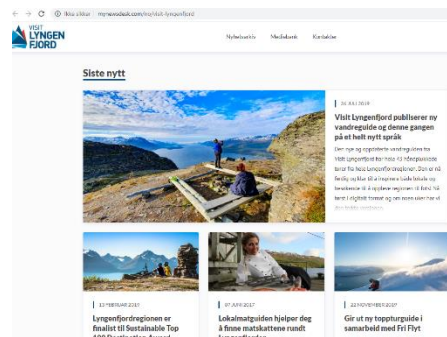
← → C ⓘ Ikke sikker | mynewsdesk.com/no/visit-lyngenfjord

VISIT LYNGEN FJORD

Nyhetsarkiv Mediebank Kontakter

Siste nytt

| 26 JULI 2019

Visit Lyngenfjord publiserer ny vandreguide og denne gangen på et helt nytt språk

Den nye og oppdaterte vandreguiden fra Visit Lyngenfjord har hele 43 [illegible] turer fra hele Lyngenfjordregionen. Den er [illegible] og blir til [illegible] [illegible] i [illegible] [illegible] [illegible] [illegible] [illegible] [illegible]

| 13 FEBRUAR 2019

Lyngenfjordregionen er finalist til Sustainable Top 100 Destination Award

| 07 JUNI 2017

Lokalmatguiden hjelper deg å finne matskattene rundt Lyngenfjorden

| 22 NOVEMBER 2017

Gir ut ny toppturguide i samarbeid med Fri Flyt